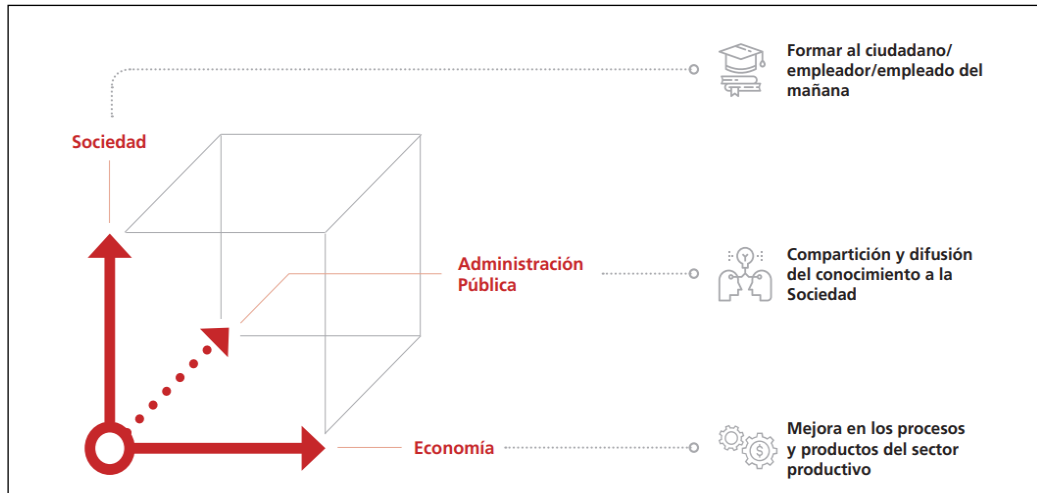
Sociedad

Administración Pública

Economía

Formar al ciudadano/ empleador/empleado del mañana

Compartición y difusión del conocimiento a la Sociedad

Mejora en los procesos y productos del sector productivo